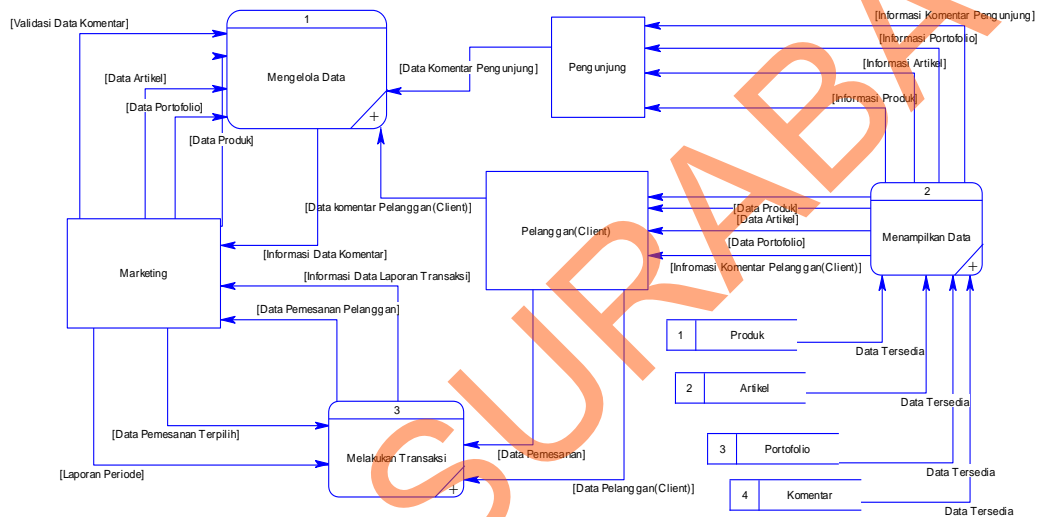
[Validasi Data Komentar]

1
Mengelola Data

[Data Komentar Pengunjung]

Pengunjung

[Informasi Komentar Pengunjung]
[Informasi Portofolio]
[Informasi Artikel]
[Informasi Produk]

[Data Artikel]
[Data Portofolio]
[Data Produk]

[Data komentar Pelanggan(Client)]

Pelanggan(Client)

[Data Produk]
[Data Artikel]
[Data Portofolio]
[Infromasi Komentar Pelanggan(Client)]

2
Menampilkan Data

Marketing

[Informasi Data Komentar]
[Informasi Data Laporan Transaksi]
[Data Pemesanan Pelanggan]

1 Produk
Data Tersedia
2 Artikel
Data Tersedia
3 Portofolio
Data Tersedia
4 Komentar
Data Tersedia

[Data Pemesanan Terpilih]
[Laporan Periode]

3
Melakukan Transaksi

[Data Pemesanan]
[Data Pelanggan(Client)]

SURABAYA